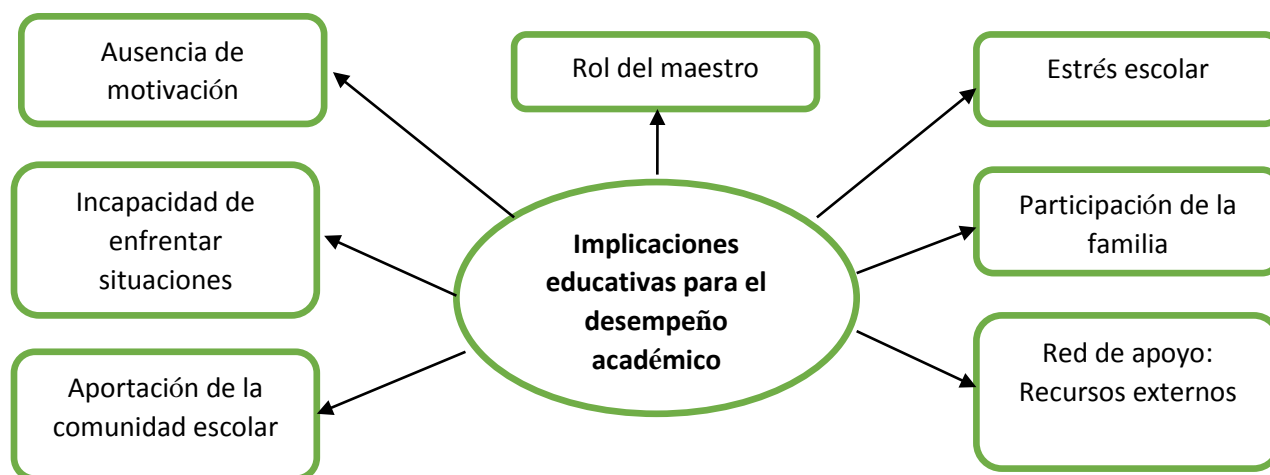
Ausencia de motivación

Rol del maestro

Estrés escolar

Incapacidad de enfrentar situaciones

**Implicaciones educativas para el desempeño académico**

Participación de la familia

Aportación de la comunidad escolar

Red de apoyo: Recursos externos